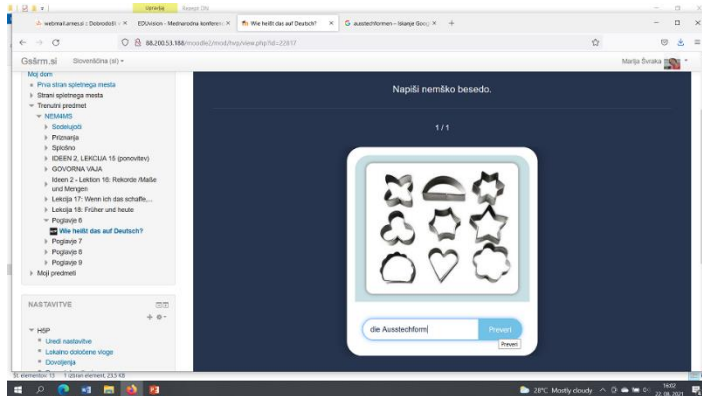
Varnostno | Risanje slik

webmail.arnes.si :: Dobrodošli × | EDUvision – Mednarodna konferenc × | Wie heißt das auf Deutsch? × | ausstechformen – Iskanje Goog × | +

88.200.53.188/moodle2/mod/hvp/view.php?id=22817

Gsšrm.si | Slovenščina (sl) ▾ | Marija Švraka

Moj dom
Prva stran spletnega mesta
Strani spletnega mesta
Trenutni predmet
NEM4MS
Sodelujoči
Priznanja
Splošno
IDEEN 2, LEKCIJA 15 (ponovitev)
GOVORNA VAJA
Ideen 2 - Lektion 16: Rekorde /Maße und Mengen
Lekcija 17: Wenn ich das schaffe...
Lekcija 18: Früher und heute
Poglavje 6
Wie heißt das auf Deutsch?
Poglavje 7
Poglavje 8
Poglavje 9
Moji predmeti

NASTAVITVE
H5P
Uredi nastavitve
Lokalno dodeljene vloge
Dovoljenja

Napiši nemško besedo.

1 / 1

die Ausstechform

Preveri

Preveri

Št. elementov: 13 | 1 izbrani element, 23,5 KB

28°C Mostly cloudy | 16:02 | 22. 06. 2021